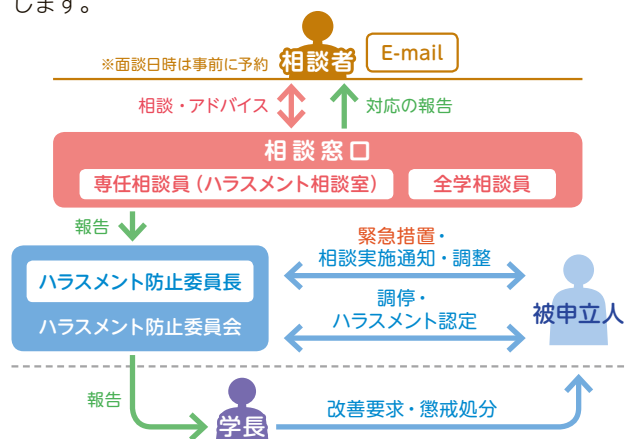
します。

※面談日時は事前に予約 相談者 E-mail

相談・アドバイス 対応の報告

相談窓口

専任相談員（ハラスメント相談室） 全学相談員

報告

ハラスメント防止委員長

ハラスメント防止委員会

緊急措置・
相談実施通知・調整

調停・
ハラスメント認定

被申立人

報告

学長

改善要求・懲戒処分